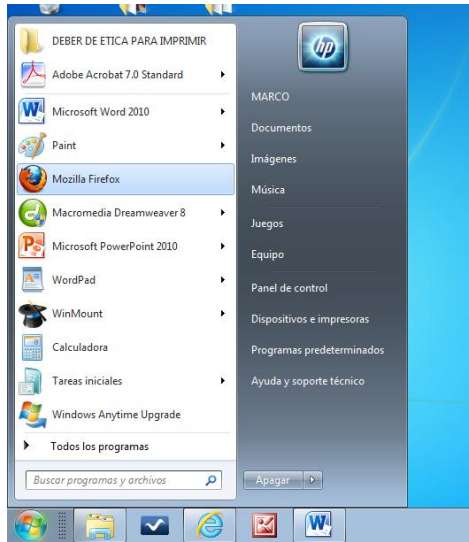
DEBER DE ETICA PARA IMPRIMIR
Adobe Acrobat 7.0 Standard
Microsoft Word 2010
Paint
Mozilla Firefox
Macromedia Dreamweaver 8
Microsoft PowerPoint 2010
WordPad
WinMount
Calculadora
Tareas iniciales
Windows Anytime Upgrade
Todos los programas
Buscar programas y archivos

MARCO
Documentos
Imágenes
Música
Juegos
Equipo
Panel de control
Dispositivos e impresoras
Programas predeterminados
Ayuda y soporte técnico
Apagar